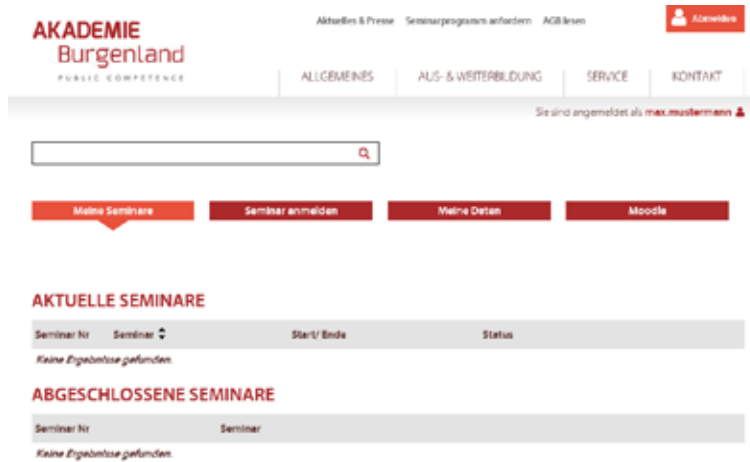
AKADEMIE
Burgenland
PUBLIC COMPETENCE

Aktuelles & Presse Seminarprogramm anfordern AGB lesen

Abmelden

ALLGEMEINES AUS- & WEITERBILDUNG SERVICE KONTAKT

Sie sind angemeldet als max.mustermann

Meine Seminare Seminar anmelden Meine Daten Moodle

AKTUELLE SEMINARE

| Seminar Nr | Seminar | Start/ Ende | Status |
|---|---|---|---|
| Keine Ergebnisse gefunden. | | | |

ABGESCHLOSSENE SEMINARE

| Seminar Nr | Seminar |
|---|---|
| Keine Ergebnisse gefunden. | |